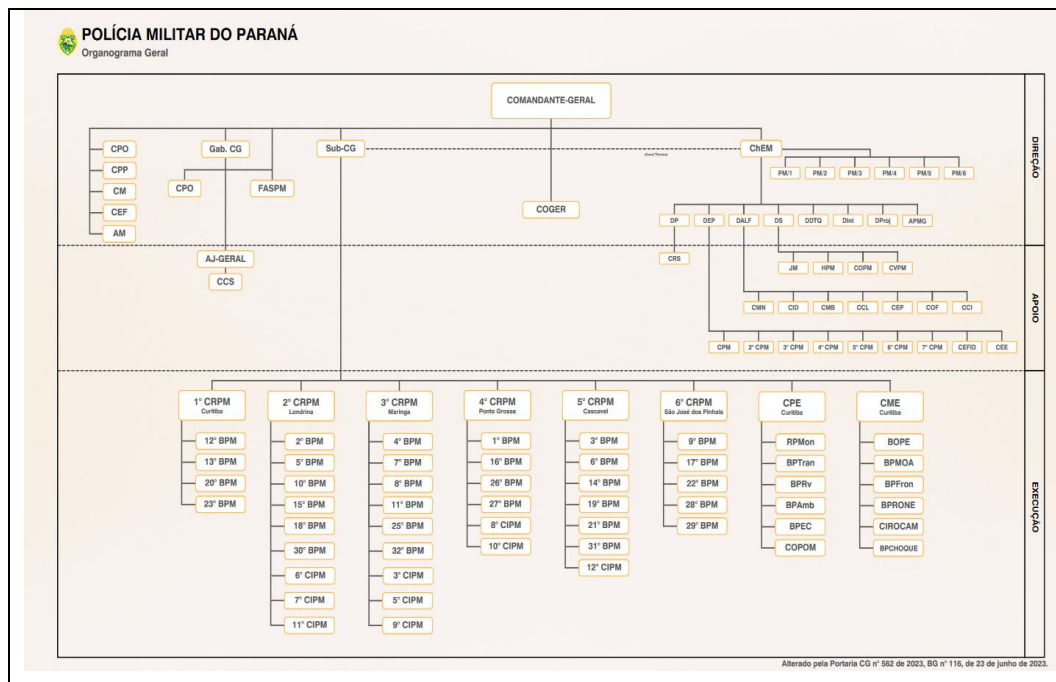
POLÍCIA MILITAR DO PARANÁ
Organograma Geral

COMANDANTE-GERAL

DIREÇÃO

CPO
CPP
CM
CEF
AM

Gab. CG
CPO
FASPM

Sub-CG

(Canal Técnico)

ChEM
PM/1
PM/2
PM/3
PM/4
PM/5
PM/6

COGER

DP
DEP
DALF
DS
DDTQ
DInt
DProj
APMG

APOIO

AJ-GERAL
CCS

CRS

JM
HPM
COPM
CVPM

CMN
CID
CMB
CCL
CEP
COF
CCI

CPM
2° CPM
3° CPM
4° CPM
5° CPM
6° CPM
7° CPM
CEFID
CEE

EXECUÇÃO

1° CRPM
Curitiba
12° BPM
13° BPM
20° BPM
23° BPM

2° CRPM
Londrina
2° BPM
5° BPM
10° BPM
15° BPM
18° BPM
30° BPM
6° CIPM
7° CIPM
11° CIPM

3° CRPM
Maringá
4° BPM
7° BPM
8° BPM
11° BPM
25° BPM
32° BPM
3° CIPM
5° CIPM
9° CIPM

4° CRPM
Ponta Grossa
1° BPM
16° BPM
26° BPM
27° BPM
8° CIPM
10° CIPM

5° CRPM
Cascavel
3° BPM
6° BPM
14° BPM
19° BPM
21° BPM
31° BPM
12° CIPM

6° CRPM
São José dos Pinhais
9° BPM
17° BPM
22° BPM
28° BPM
29° BPM

CPE
Curitiba
RPMon
BPTran
BPRv
BPAmb
BPEC
COPOM

CME
Curitiba
BOPE
BPMOA
BPFron
BPRONE
CIROCAM
BPCHOQUE

Alterado pela Portaria CG n° 562 de 2023, BG n° 116, de 23 de junho de 2023.